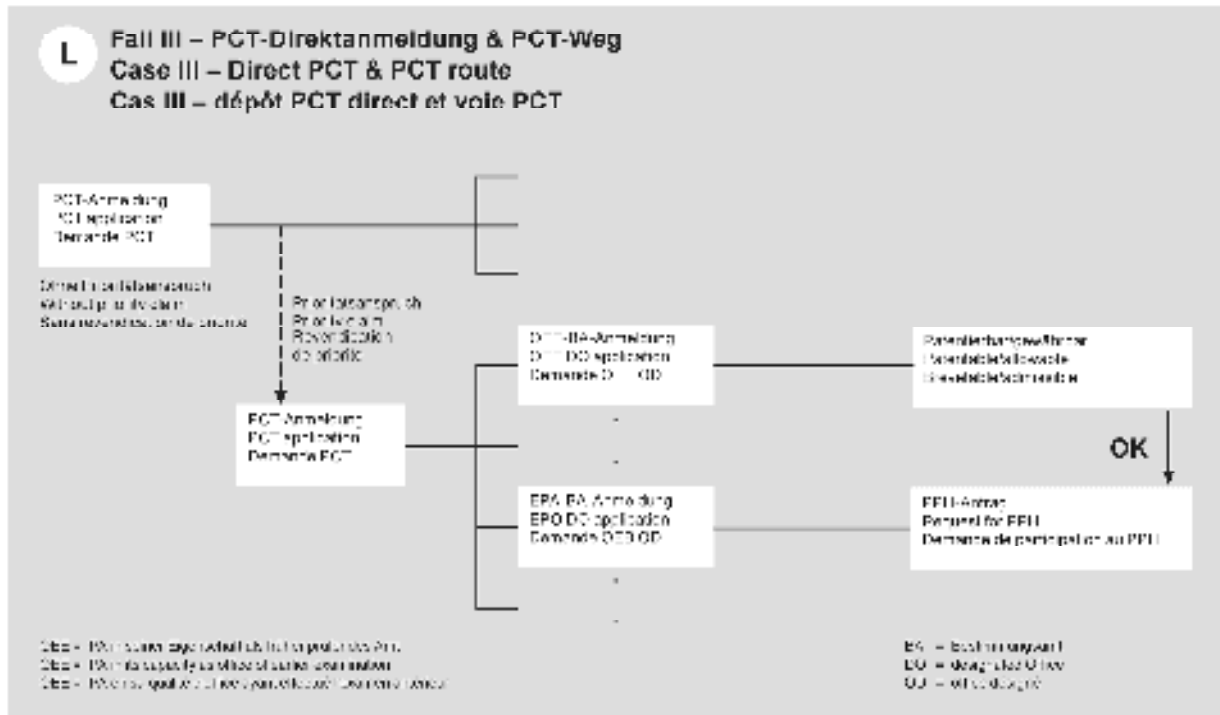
L

Fall III – PCT-Direktanmeldung & PCT-Weg
Case III – Direct PCT & PCT route
Cas III – dépôt PCT direct et voie PCT

PCT-Anmeldung
PCT application
Demande PCT

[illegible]
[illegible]
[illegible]

Prioritätsanspruch
Priority claim
Revendication de priorité

PCT-Anmeldung
PCT application
Demande PCT

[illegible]-BA-Anmeldung
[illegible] DO application
Demande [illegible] OD

EPA-BA-Anmeldung
EPO DO application
Demande OEB OD

Patentierbarkeit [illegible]
Patentable/allowable
Brevetable/admissible

OK

PPH-Antrag
Request for PPH
Demande de participation au PPH

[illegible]
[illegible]
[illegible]

BA = Bestimmungsamt
DO = designated Office
OD = office désigné